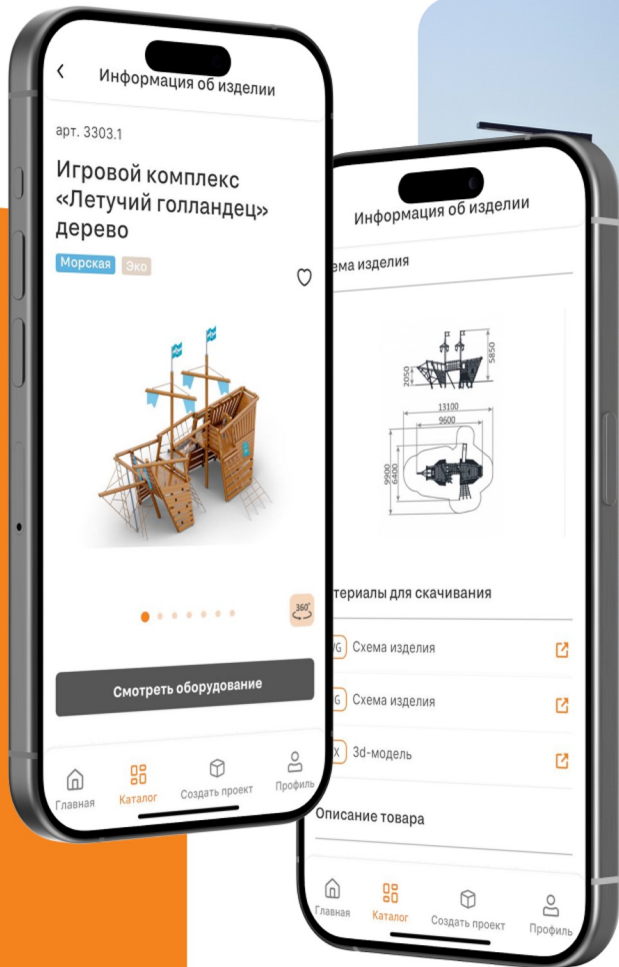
<
Информация об изделии

арт. 3303.1

Игровой комплекс «Летучий голландец» дерево

Морская Эко

360°

Смотреть оборудование

Главная Каталог Создать проект Профиль

Информация об изделии

ема изделия

5850
2050
13100
9600
9500
6400

териалы для скачивания

G Схема изделия

G Схема изделия

X 3d-модель

Описание товара

Главная Каталог Создать проект Профиль